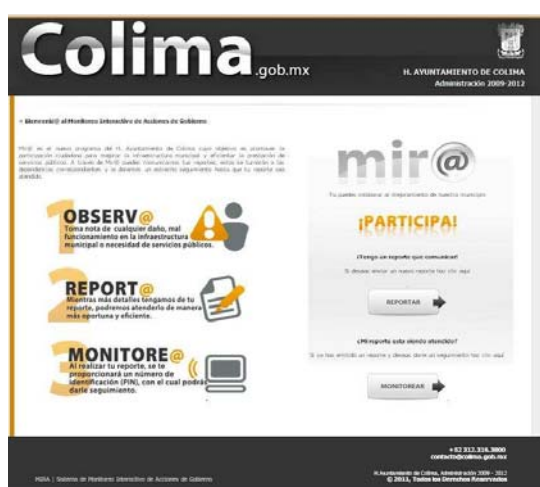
Colima.gob.mx

H. AYUNTAMIENTO DE COLIMA
Administración 2009-2012

» Bienvenid@ al Monitoreo Interactivo de Acciones de Gobierno

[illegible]

1 OBSERV@
Toma nota de cualquier daño, mal funcionamiento en la infraestructura municipal o necesidad de servicios públicos.

2 REPORT@
Mientras más detalles tengamos de tu reporte, podremos atenderlo de manera más oportuna y eficiente.

3 MONITORE@
Al realizar tu reporte, se te proporcionará un número de identificación (PIN), con el cual podrás darle seguimiento.

mir@

Tu puedes colaborar al mejoramiento de nuestro municipio

¡PARTICIPA!

¿Tengo un reporte que comunicar?
Si deseas enviar un nuevo reporte haz clic aquí

REPORTAR

¿Mi reporte esta siendo atendido?
Si ya has enviado un reporte y deseas darle el seguimiento haz clic aquí

MONITOREAR

+52 312.316.3800
contacto@colima.gob.mx

MIRA | Sistema de Monitoreo Interactivo de Acciones de Gobierno

H.Ayuntamiento de Colima, Administración 2009 - 2012
© 2011, Todos los Derechos Reservados